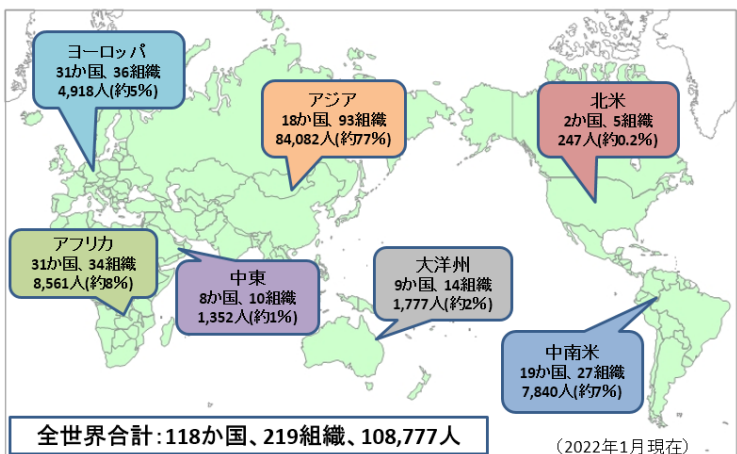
ヨーロッパ
31か国、36組織
4,918人(約5%)

アジア
18か国、93組織
84,082人(約77%)

北米
2か国、5組織
247人(約0.2%)

アフリカ
31か国、34組織
8,561人(約8%)

中東
8か国、10組織
1,352人(約1%)

大洋州
9か国、14組織
1,777人(約2%)

中南米
19か国、27組織
7,840人(約7%)

全世界合計：118か国、219組織、108,777人

（2022年1月現在）